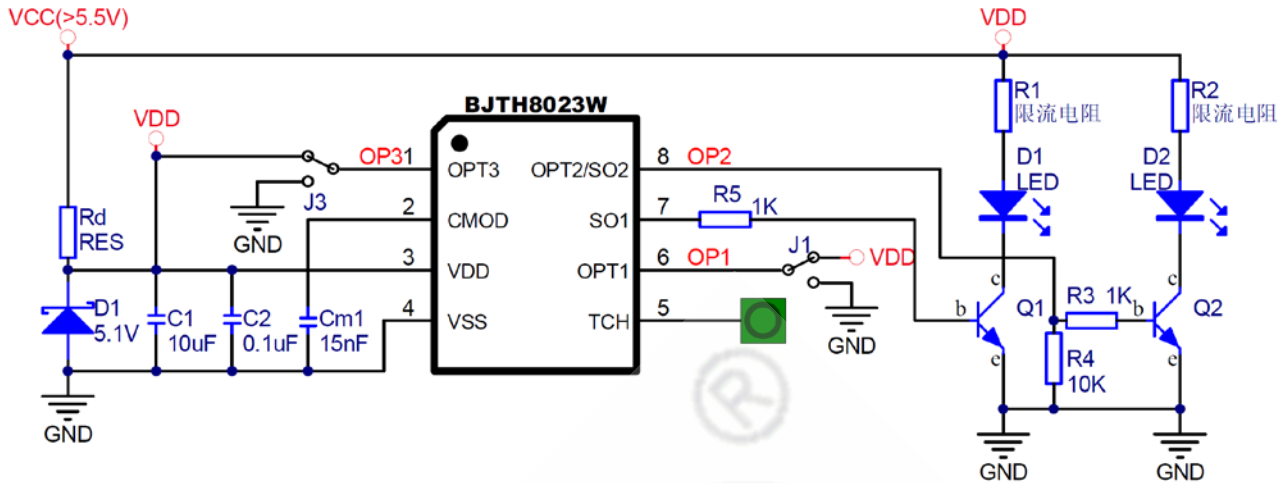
VCC(>5.5V)

VDD

BJTH8023W

VDD

R1
限流电阻

R2
限流电阻

OP3 1 OPT3

OPT2/SO2 8 OP2

D1
LED

D2
LED

J3

GND

2 CMOD

SO1 7

R5 1K

Rd
RES

3 VDD

OPT1 6 OP1

J1

VDD

c

c

b

Q1

R3 1K

b

Q2

D1
5.1V

C1
10uF

C2
0.1uF

Cm1
15nF

4 VSS

TCH 5

GND

e

e

R4
10K

GND

GND

GND